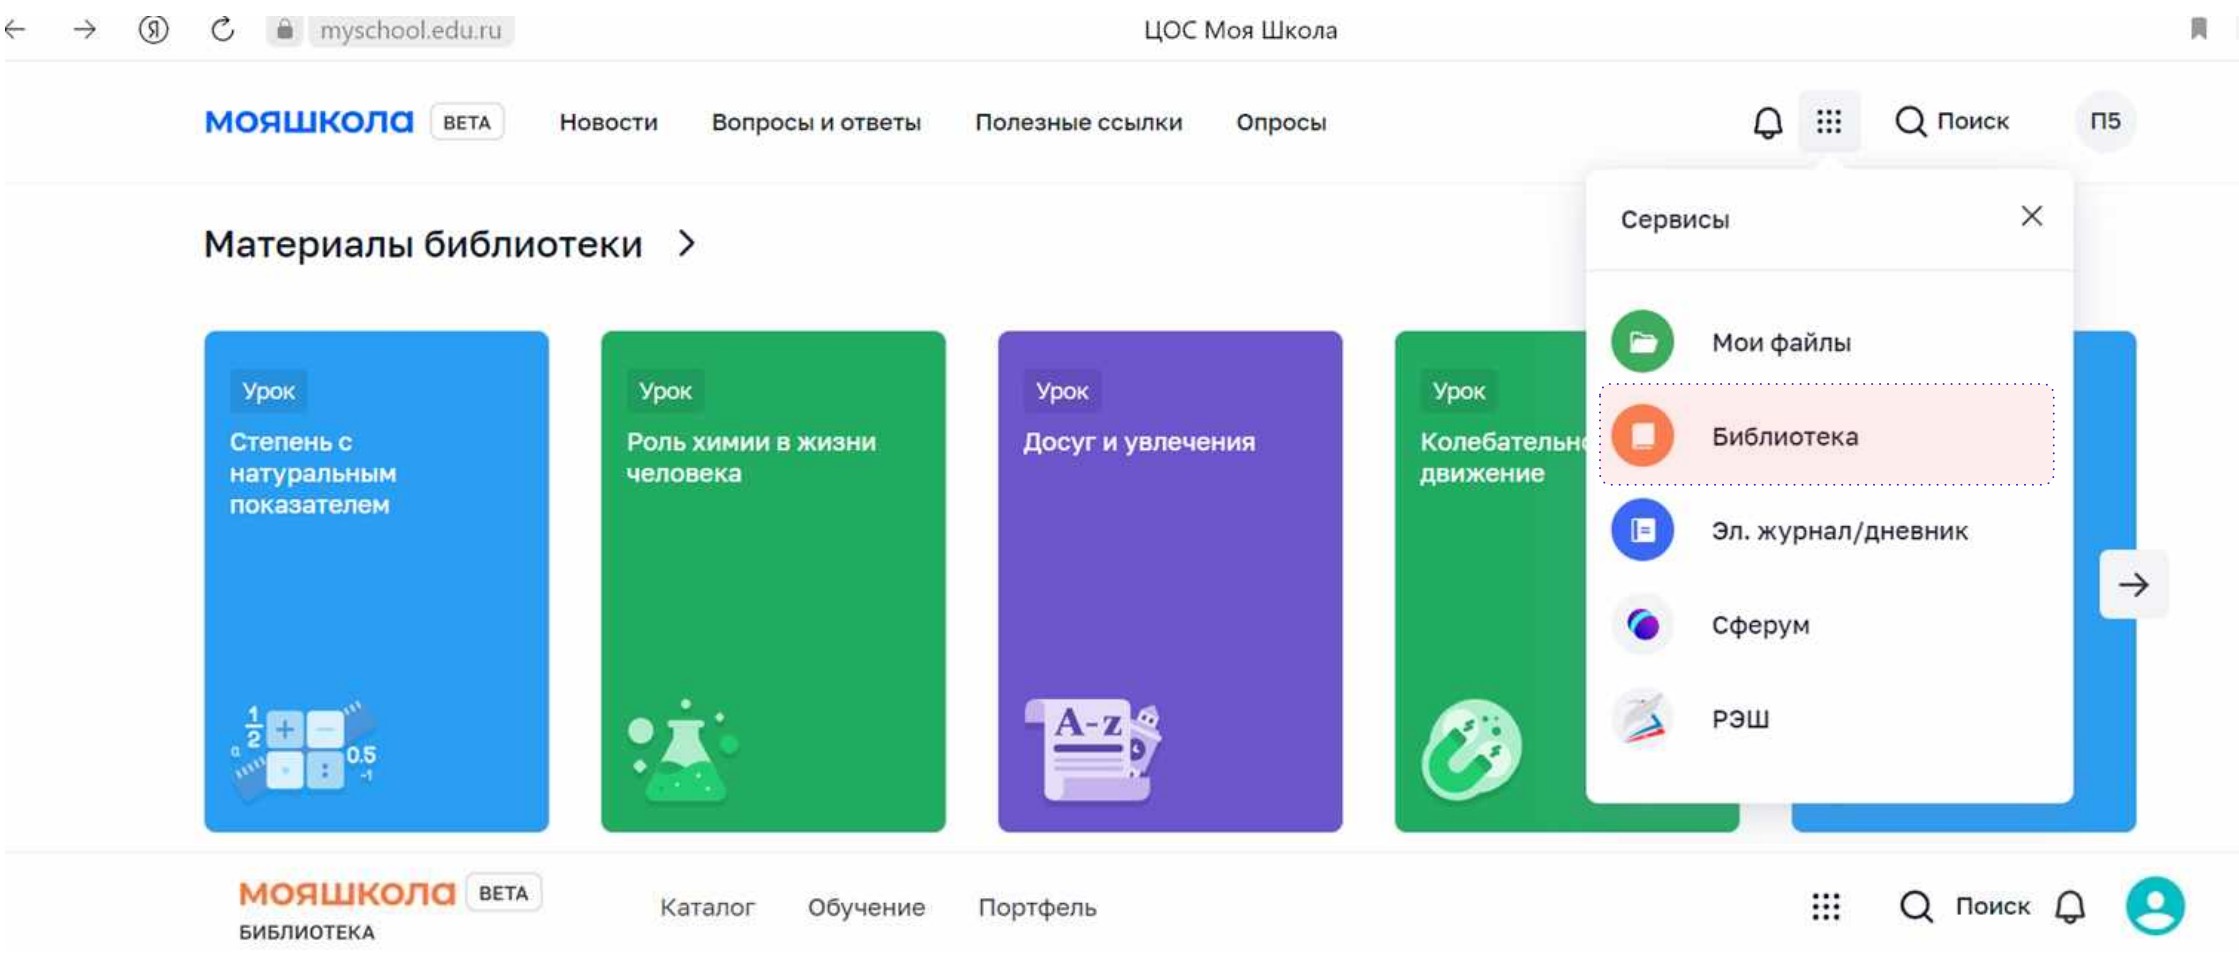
myschool.edu.ru

ЦОС Моя Школа

МОЯШКОЛА BETA Новости Вопросы и ответы Полезные ссылки Опросы Поиск П5

Материалы библиотеки

Урок
Степень с натуральным показателем

$\frac{1}{2}$ + − : 0.5

Урок
Роль химии в жизни человека

Урок
Досуг и увлечения

A-Z

Урок
Колебательн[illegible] движение

Сервисы

Мои файлы

Библиотека

Эл. журнал/дневник

Сферум

РЭШ

МОЯШКОЛА BETA
БИБЛИОТЕКА

Каталог Обучение Портфель

Поиск